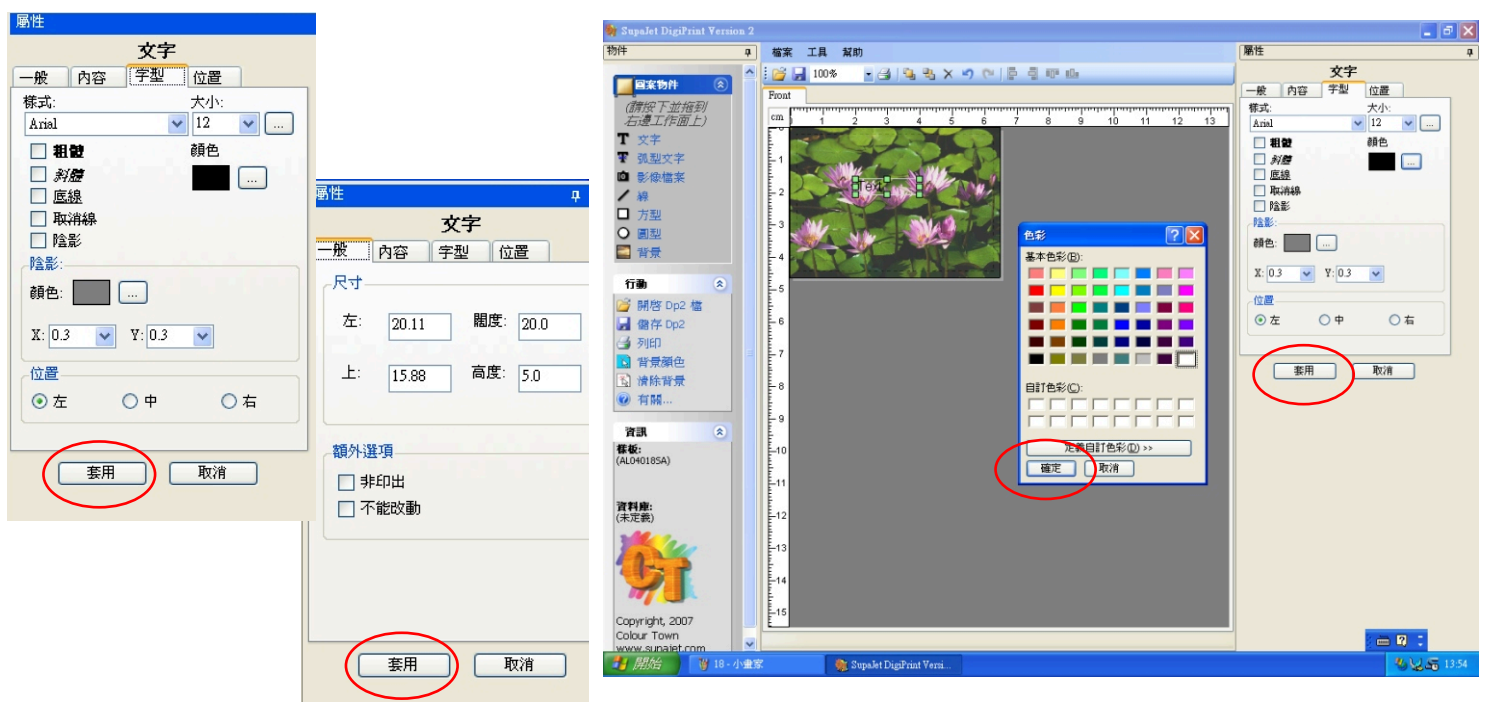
屬性

文字

一般 內容 字型 位置

樣式: Arial
大小: 12 ...

粗體
斜體
底線
取消線
陰影

顏色 ...

陰影:
顏色: ...
X: 0.3 Y: 0.3

位置
左 中 右

套用 取消

屬性

文字

一般 內容 字型 位置

尺寸
左: 20.11 闊度: 20.0
上: 15.88 高度: 5.0

額外選項
非印出
不能改動

套用 取消

SupaJet DigiPrint Version 2

物件
圖案物件
(請按下並拖到右邊工作面上)
文字
弧型文字
影像檔案
線
方型
圓型
背景

行動
開啓 Dp2 檔
儲存 Dp2
列印
背景顏色
清除背景
有關...

資訊
樣板:
(AL04018SA)

資料庫:
(未定義)

Copyright, 2007
Colour Town
www.supajet.com

檔案 工具 幫助
100%
Front
cm
1 2 3 4 5 6 7 8 9 10 11 12 13
1 2 3 4 5 6 7 8 9 10 11 12 13 14 15

色彩
基本色彩(B):
自訂色彩(C):
定義自訂色彩(D) >>
確定 取消

屬性
文字
一般 內容 字型 位置
樣式: Arial
大小: 12 ...
粗體
斜體
底線
取消線
陰影
顏色 ...
陰影:
顏色: ...
X: 0.3 Y: 0.3
位置
左 中 右
套用 取消

開始 18 - 小畫家 SupaJet DigiPrint Versi... 13:54